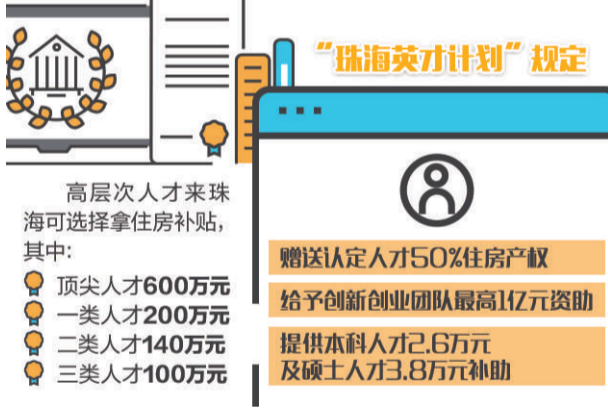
“珠海英才计划”规定

高层次人才来珠海可选择拿住房补贴，其中：

顶尖人才600万元

一类人才200万元

二类人才140万元

三类人才100万元

赠送认定人才50%住房产权

给予创新创业团队最高1亿元资助

提供本科人才2.6万元及硕士人才3.8万元补助